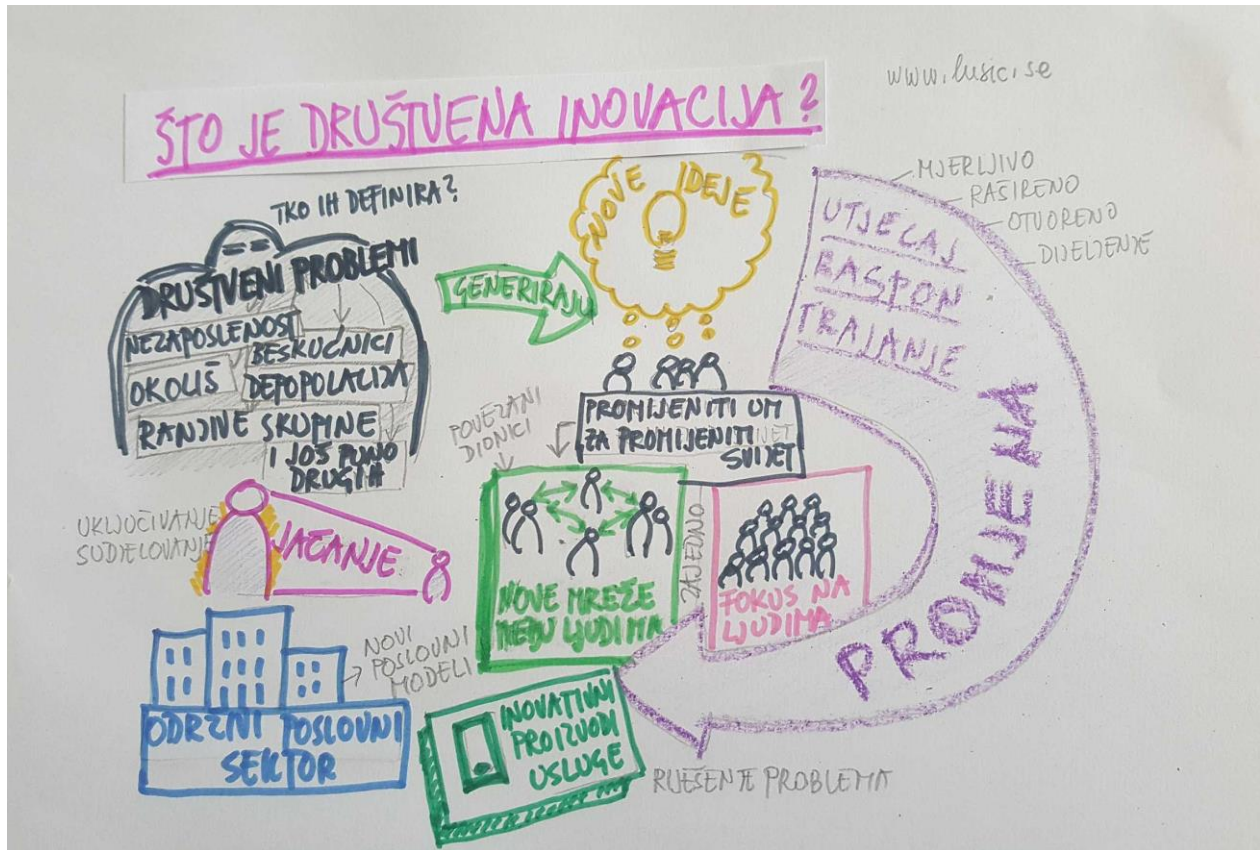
www.lusic.se

ŠTO JE DRUŠTVENA INOVACIJA?

TKO IH DEFINIRA?

DRUŠTVENI PROBLEMI
NEZAPOSLENOST
BESKUĆNICI
OKOLIŠ
DEPOPULACIJA
RANJIVE SKUPINE
I JOŠ PUNO DRUGIH

GENERIRAJU

NOVE IDEJE

MJERLJIVO
RAŠIRENO
OTVORENO
DIJELJENJE

UTJECAJ
RASPON
TRAJANJE

PROMIJENITI UM ZA PROMIJENITI SVIJET

POVEZANI DIONICI

UKLJUČIVANJE
SUDJELOVANJE

JAČANJE

NOVE MREŽE MEĐU LJUDIMA

ZAJEDNO

FOKUS NA LJUDIMA

PROMJENA

NOVI POSLOVNI MODELI

ODRŽIVI POSLOVNI SEKTOR

INOVATIVNI PROIZVODI USLUGE

RJEŠENJE PROBLEMA